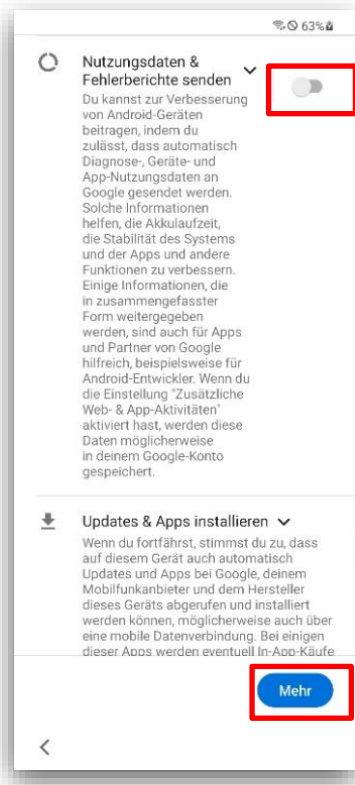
63%

Nutzungsdaten & Fehlerberichte senden

Du kannst zur Verbesserung von Android-Geräten beitragen, indem du zulässt, dass automatisch Diagnose-, Geräte- und App-Nutzungsdaten an Google gesendet werden. Solche Informationen helfen, die Akkulaufzeit, die Stabilität des Systems und der Apps und andere Funktionen zu verbessern. Einige Informationen, die in zusammengefasster Form weitergegeben werden, sind auch für Apps und Partner von Google hilfreich, beispielsweise für Android-Entwickler. Wenn du die Einstellung "Zusätzliche Web- & App-Aktivitäten" aktiviert hast, werden diese Daten möglicherweise in deinem Google-Konto gespeichert.

Updates & Apps installieren

Wenn du fortfährst, stimmst du zu, dass auf diesem Gerät auch automatisch Updates und Apps bei Google, deinem Mobilfunkanbieter und dem Hersteller dieses Geräts abgerufen und installiert werden können, möglicherweise auch über eine mobile Datenverbindung. Bei einigen dieser Apps werden eventuell In-App-Käufe

Mehr